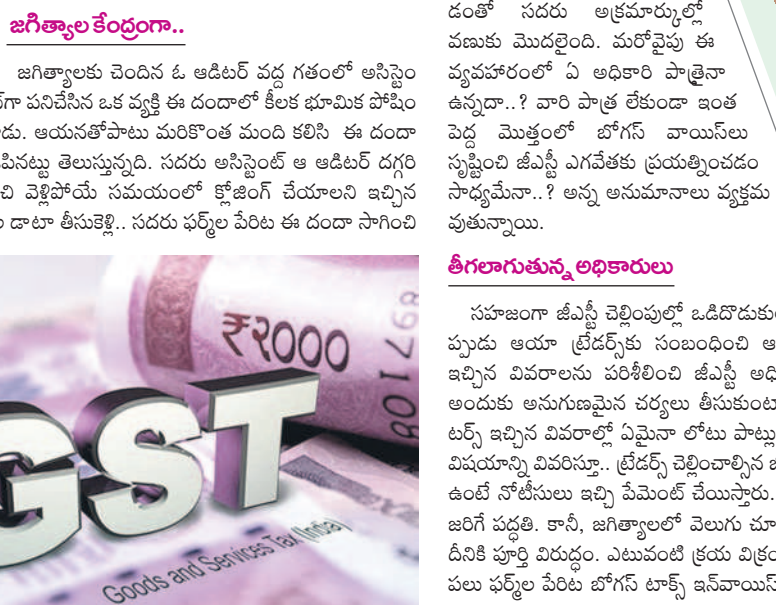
జగిత్యాల కేంద్రంగా..

జగిత్యాలకు చెందిన ఓ ఆడిటర్ వద్ద గతంలో అసిస్టెం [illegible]గా పనిచేసిన ఒక వ్యక్తి ఈ దందాలో కీలక భూమిక పోషిం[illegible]డు. ఆయనతోపాటు మరికొంత మంది కలిసి ఈ దందా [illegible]పినట్టు తెలుస్తున్నది. సదరు అసిస్టెంట్ ఆ ఆడిటర్ దగ్గరి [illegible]చి వెళ్లిపోయే సమయంలో క్లోజింగ్ చేయాలని ఇచ్చిన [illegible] డాటా తీసుకెళ్లి.. సదరు ఫర్మ్‌ల పేరిట ఈ దందా సాగించి

₹2000

GST

Goods and Services Tax (India)

డంతో సదరు అక్రమార్కుల్లో వణుకు మొదలైంది. మరోవైపు ఈ వ్యవహారంలో ఏ అధికారి పాత్రైనా ఉన్నదా..? వారి పాత్ర లేకుండా ఇంత పెద్ద మొత్తంలో బోగస్ వాయిస్‌లు సృష్టించి జీఎస్టీ ఎగవేతకు ప్రయత్నించడం సాధ్యమేనా..? అన్న అనుమానాలు వ్యక్తమ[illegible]వుతున్నాయి.

తీగలాగుతున్న అధికారులు

సహజంగా జీఎస్టీ చెల్లింపుల్లో ఒడిదొడుకు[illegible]ప్పుడు ఆయా ట్రేడర్స్‌కు సంబంధించి అ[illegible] ఇచ్చిన వివరాలను పరిశీలించి జీఎస్టీ అధి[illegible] అందుకు అనుగుణమైన చర్యలు తీసుకుంట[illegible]టర్స్ ఇచ్చిన వివరాల్లో ఏమైనా లోటు పాట్లు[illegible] విషయాన్ని వివరిస్తూ.. ట్రేడర్స్ చెల్లించాల్సిన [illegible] ఉంటే నోటీసులు ఇచ్చి పేమెంట్ చేయిస్తారు. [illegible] జరిగే పద్ధతి. కానీ, జగిత్యాలలో వెలుగు చూ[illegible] దీనికి పూర్తి విరుద్ధం. ఎటువంటి క్రయ విక్ర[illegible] పలు ఫర్మ్‌ల పేరిట బోగస్ టాక్స్ ఇన్‌వాయిన్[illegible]